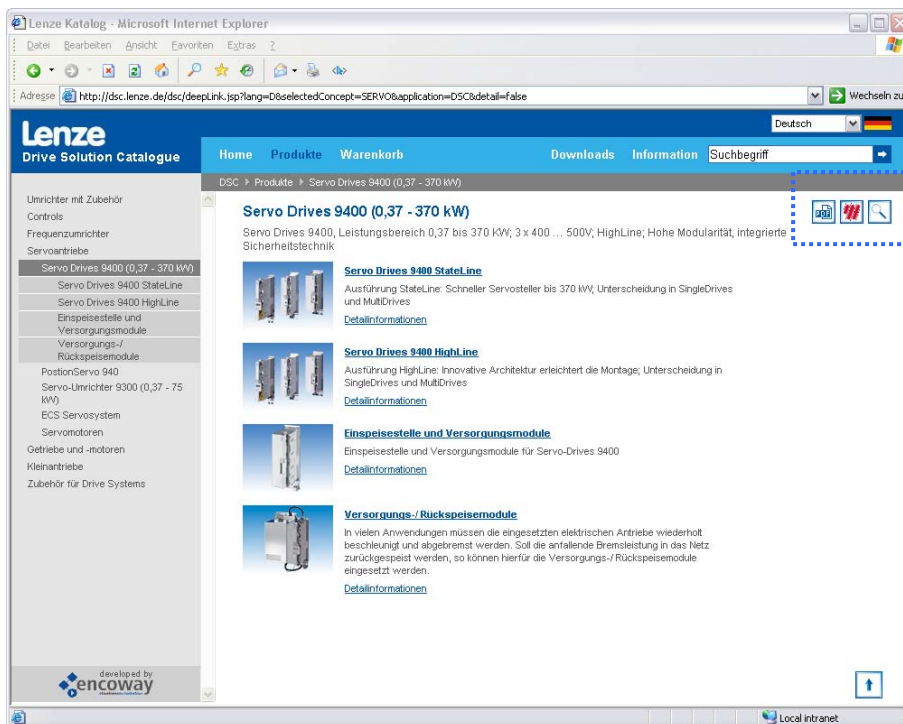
Lenze Katalog - Microsoft Internet Explorer

Datei Bearbeiten Ansicht Favoriten Extras ?

Adresse http://dsc.lenze.de/dsc/deepLink.jsp?lang=D&selectedConcept=SERVO&application=DSC&detail=false

Wechseln zu

Lenze
Drive Solution Catalogue

Deutsch

Home Produkte Warenkorb Downloads Information Suchbegriff

DSC ▸ Produkte ▸ Servo Drives 9400 (0,37 - 370 kW)

Umrichter mit Zubehör
Controls
Frequenzumrichter
Servoantriebe
Servo Drives 9400 (0,37 - 370 kW)
Servo Drives 9400 StateLine
Servo Drives 9400 HighLine
Einspeisestelle und Versorgungsmodule
Versorgungs-/ Rückspeisemodule
PositionServo 940
Servo-Umrichter 9300 (0,37 - 75 kW)
ECS Servosystem
Servomotoren
Getriebe und -motoren
Kleinantriebe
Zubehör für Drive Systems

developed by
encoway

Servo Drives 9400 (0,37 - 370 kW)

Servo Drives 9400, Leistungsbereich 0,37 bis 370 KW; 3 x 400 ... 500V; HighLine; Hohe Modularität, integrierte Sicherheitstechnik

Servo Drives 9400 StateLine
Ausführung StateLine: Schneller Servosteller bis 370 kW; Unterscheidung in SingleDrives und MultiDrives
Detailinformationen

Servo Drives 9400 HighLine
Ausführung HighLine: Innovative Architektur erleichtert die Montage; Unterscheidung in SingleDrives und MultiDrives
Detailinformationen

Einspeisestelle und Versorgungsmodule
Einspeisestelle und Versorgungsmodule für Servo-Drives 9400
Detailinformationen

Versorgungs-/ Rückspeisemodule
In vielen Anwendungen müssen die eingesetzten elektrischen Antriebe wiederholt beschleunigt und abgebremst werden. Soll die anfallende Bremsleistung in das Netz zurückgespeist werden, so können hierfür die Versorgungs-/ Rückspeisemodule eingesetzt werden.
Detailinformationen

Local intranet